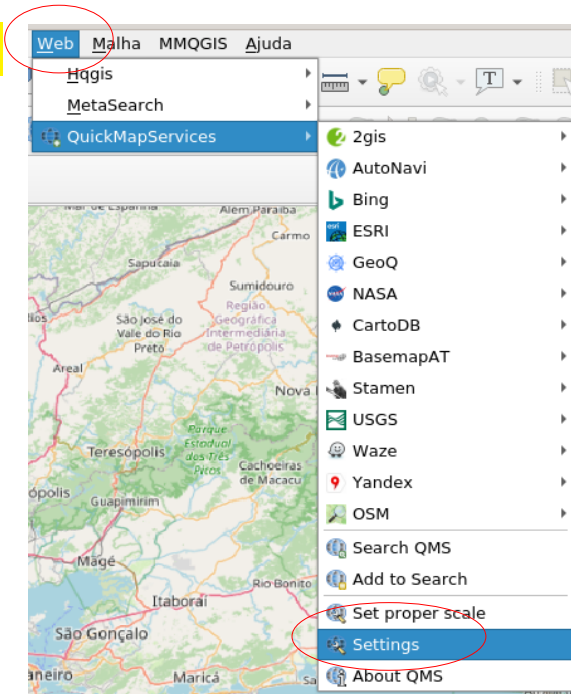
Web Malha MMQGIS Ajuda

Hqgis
MetaSearch
QuickMapServices

2gis
AutoNavi
Bing
ESRI
GeoQ
NASA
CartoDB
BasemapAT
Stamen
USGS
Waze
Yandex
OSM
Search QMS
Add to Search
Set proper scale
Settings
About QMS

T

Mar de Espanha
Além Paraíba
Carmo
Sapucaia
Sumidouro
Região Geográfica Intermediária de Petrópolis
São José do Vale do Rio Preto
Areal
Nova
Teresópolis
Parque Estadual dos Três Picos
Cachoeiras de Macacu
ópolis
Guapimirim
Magé
Rio Bonito
Itaboraí
São Gonçalo
Maricá
aneiro